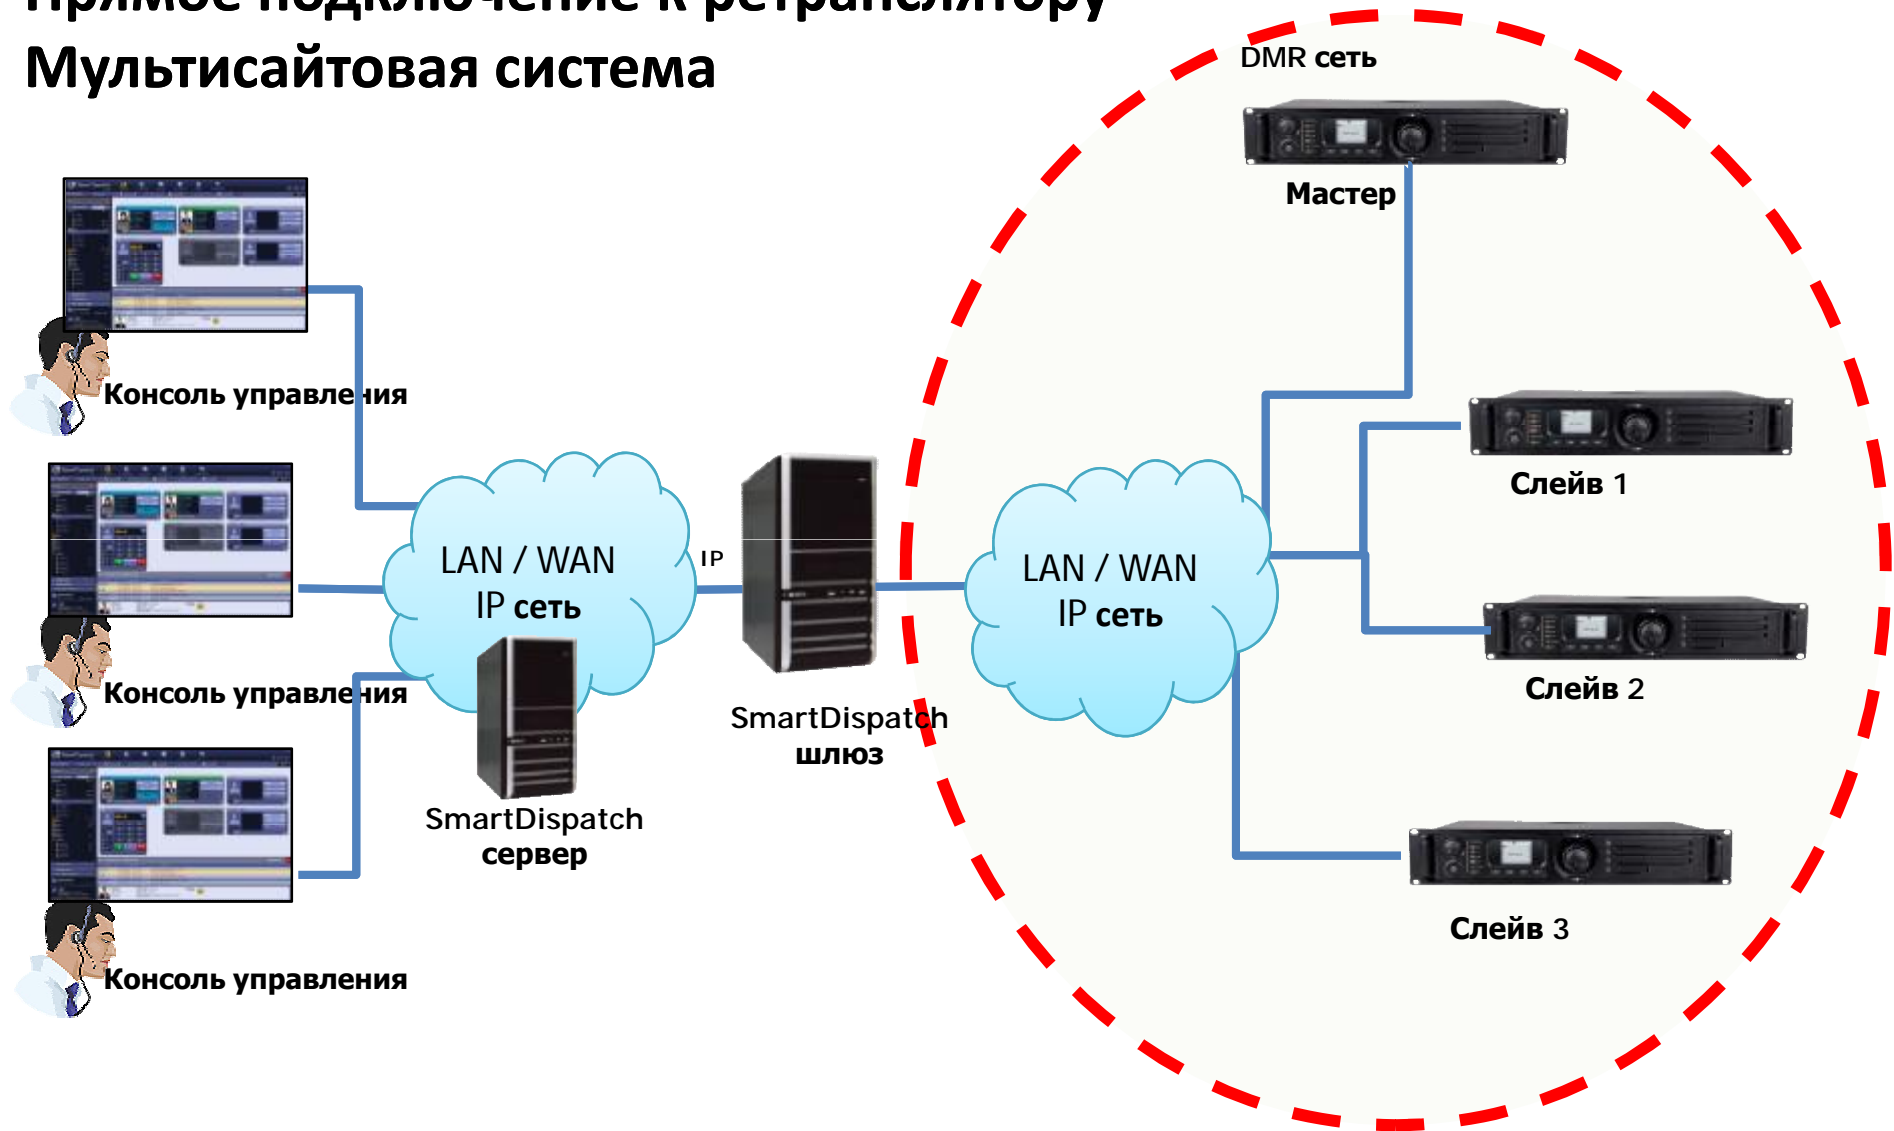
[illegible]
Мультисайтовая система

DMR сеть

Мастер

Консоль управления

Консоль управления

Консоль управления

LAN / WAN
IP сеть

IP

SmartDispatch
сервер

SmartDispatch
шлюз

LAN / WAN
IP сеть

Слейв 1

Слейв 2

Слейв 3